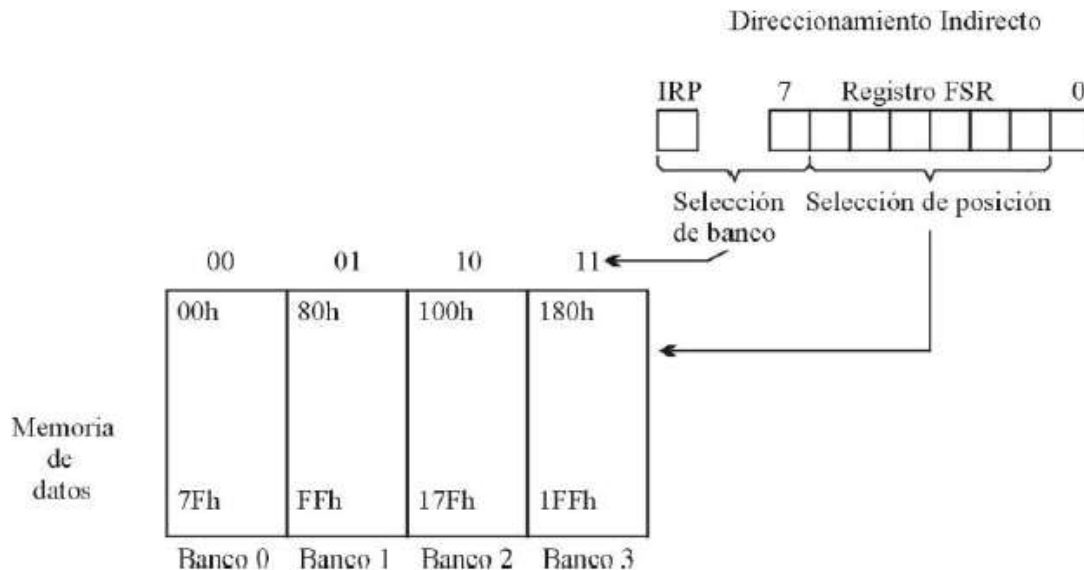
Direccionamiento Indirecto

IRP 7 Registro FSR 0

Selección de banco

Selección de posición

00 01 10 11

| 00h | 80h | 100h | 180h |
|---|---|---|---|
| 7Fh | FFh | 17Fh | 1FFh |

Memoria de datos

Banco 0 Banco 1 Banco 2 Banco 3